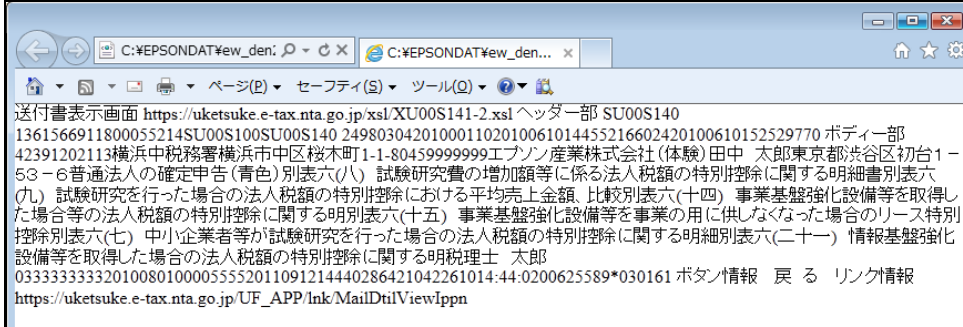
C:¥EPSONDAT¥ew_den: ρ ▾ ¢ ✕
C:¥EPSONDAT¥ew_den... ✕

ページ(P) ▾ セーフティ(S) ▾ ツール(O) ▾

送付書表示画面 https://uketsuke.e-tax.nta.go.jp/xsl/XU00S141-2.xsl ヘッダー部 SU00S140 136156691180005521 4SU00S100SU00S140 24980304201000110201006101445521660242010061015252977 0 ボディー部 42391202113横浜中税務署横浜市中区桜木町1-1-80459999999エプソン産業株式会社(体験)田中 太郎東京都渋谷区初台1-53-6普通法人の確定申告(青色)別表六(八) 試験研究費の増加額等に係る法人税額の特別控除に関する明細書別表六(九) 試験研究を行った場合の法人税額の特別控除における平均売上金額、比較別表六(十四) 事業基盤強化設備等を取得した場合等の法人税額の特別控除に関する明細別表六(十五) 事業基盤強化設備等を事業の用に供しなくなった場合のリース特別控除別表六(七) 中小企業者等が試験研究を行った場合の法人税額の特別控除に関する明細別表六(二十一) 情報基盤強化設備等を取得した場合の法人税額の特別控除に関する明税理士 太郎 03333333332010080100005555201109121444028642104226101 4:44:0200625589*030161 ボタン情報 戻る リンク情報 https://uketsuke.e-tax.nta.go.jp/UF_APP/lnk/MailDtilViewIppn